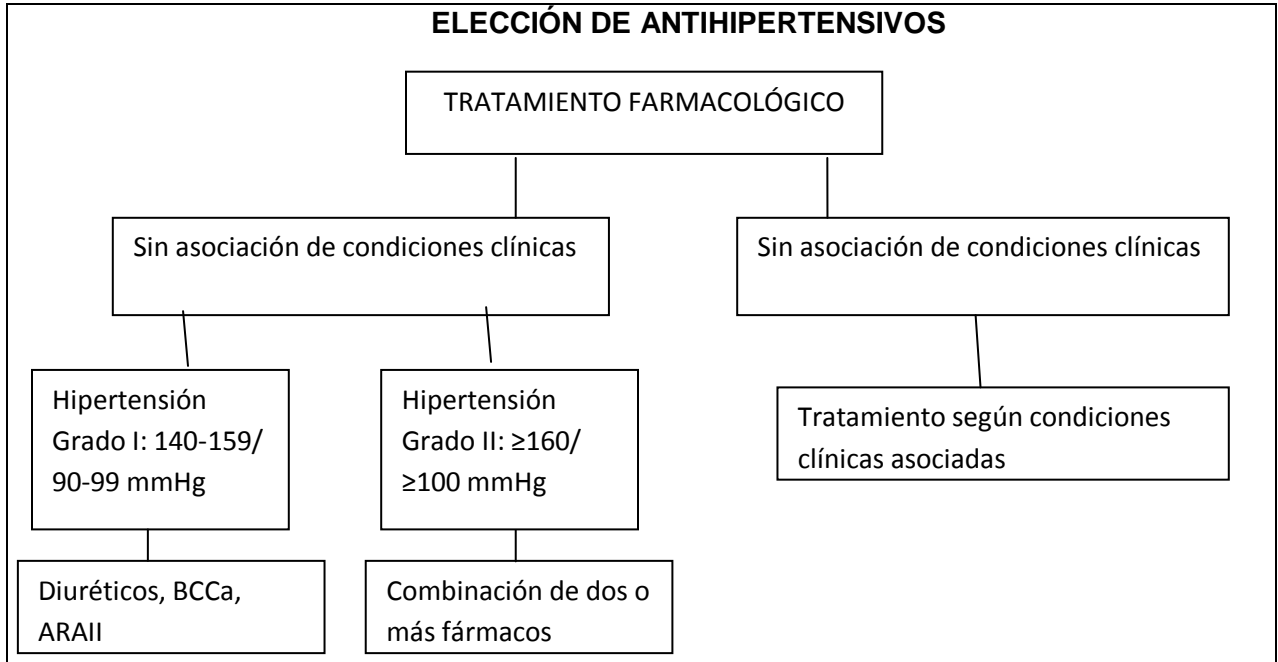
ELECCIÓN DE ANTIHIPERTENSIVOS

TRATAMIENTO FARMACOLÓGICO

Sin asociación de condiciones clínicas

Sin asociación de condiciones clínicas

Hipertensión Grado I: 140-159/ 90-99 mmHg

Hipertensión Grado II: ≥160/ ≥100 mmHg

Tratamiento según condiciones clínicas asociadas

Diuréticos, BCCa, ARAII

Combinación de dos o más fármacos